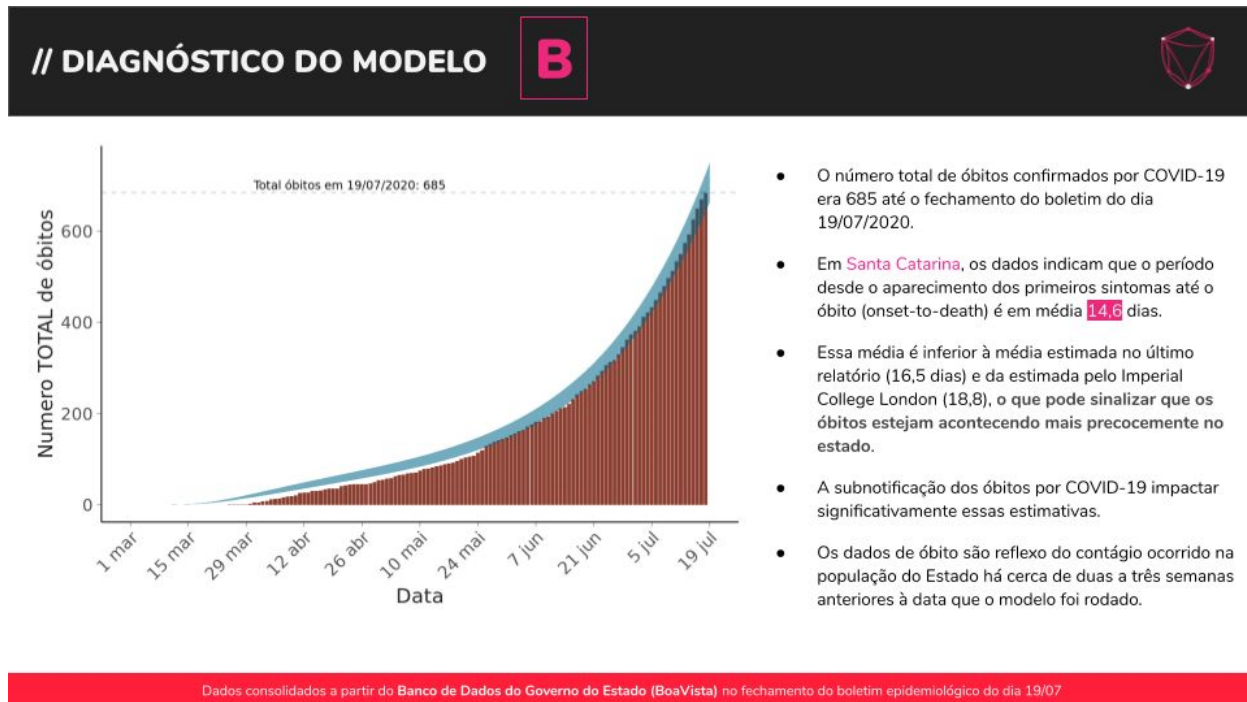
// DIAGNÓSTICO DO MODELO

B

Total óbitos em 19/07/2020: 685

Numero TOTAL de óbitos

0
200
400
600

1 mar
15 mar
29 mar
12 abr
26 abr
10 mai
24 mai
7 jun
21 jun
5 jul
19 jul

Data

- O número total de óbitos confirmados por COVID-19 era 685 até o fechamento do boletim do dia 19/07/2020.

- Em Santa Catarina, os dados indicam que o período desde o aparecimento dos primeiros sintomas até o óbito (onset-to-death) é em média 14,6 dias.

- Essa média é inferior à média estimada no último relatório (16,5 dias) e da estimada pelo Imperial College London (18,8), o que pode sinalizar que os óbitos estejam acontecendo mais precocemente no estado.

- A subnotificação dos óbitos por COVID-19 impactar significativamente essas estimativas.

- Os dados de óbito são reflexo do contágio ocorrido na população do Estado há cerca de duas a três semanas anteriores à data que o modelo foi rodado.

Dados consolidados a partir do Banco de Dados do Governo do Estado (BoaVista) no fechamento do boletim epidemiológico do dia 19/07